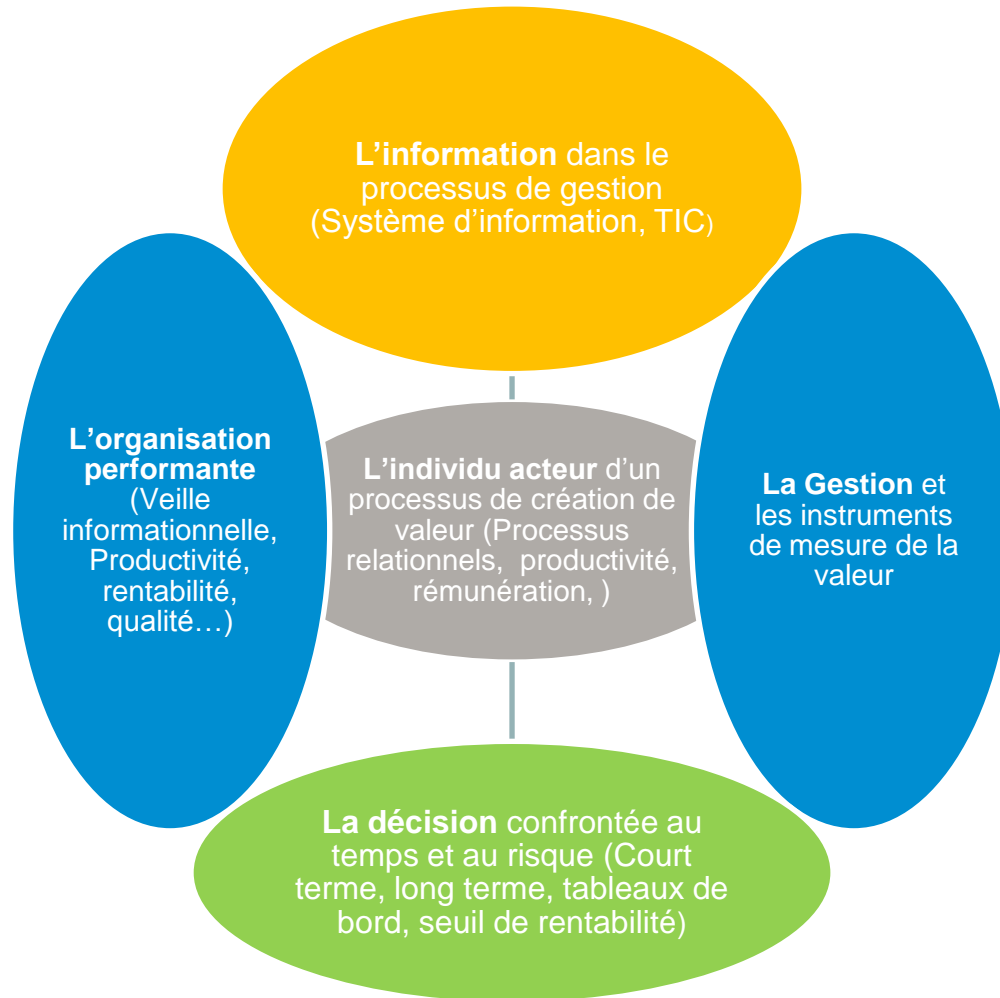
L’information dans le processus de gestion (Système d’information, TIC)

L’organisation performante (Veille informationnelle, Productivité, rentabilité, qualité…)

L’individu acteur d’un processus de création de valeur (Processus relationnels, productivité, rémunération, )

La Gestion et les instruments de mesure de la valeur

La décision confrontée au temps et au risque (Court terme, long terme, tableaux de bord, seuil de rentabilité)